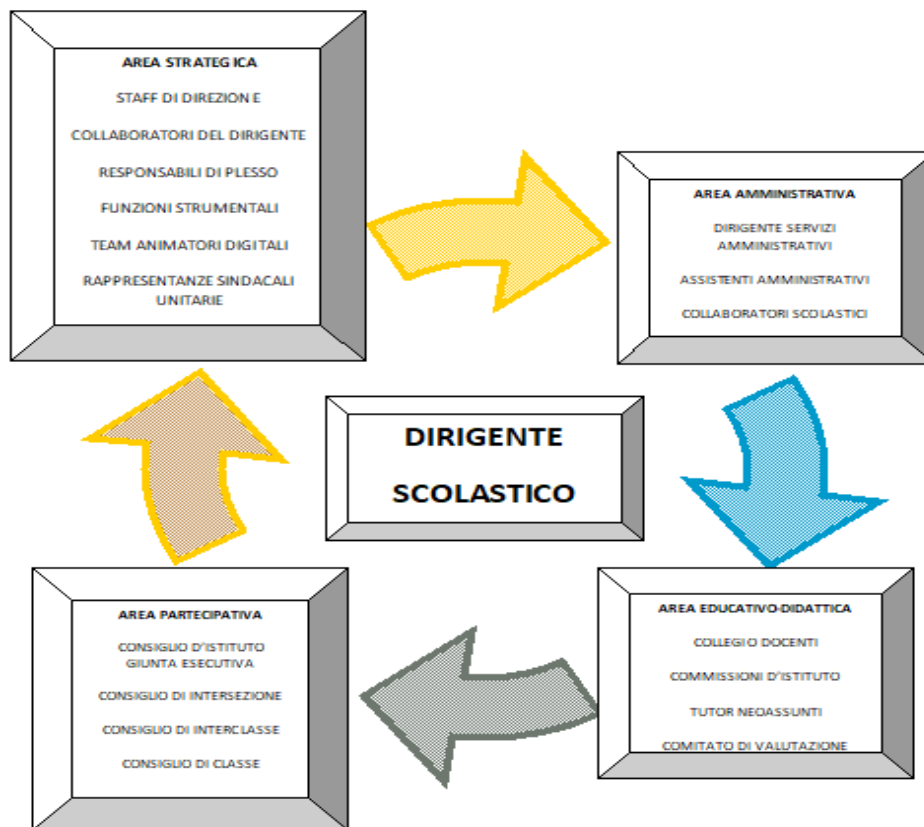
AREA STRATEGICA

STAFF DI DIREZIONE

COLLABORATORI DEL DIRIGENTE

RESPONSABILI DI PLESSO

FUNZIONI STRUMENTALI

TEAM ANIMATORI DIGITALI

RAPPRESENTANZE SINDACALI UNITARIE

AREA AMMINISTRATIVA

DIRIGENTE SERVIZI AMMINISTRATIVI

ASSISTENTI AMMINISTRATIVI

COLLABORATORI SCOLASTICI

DIRIGENTE SCOLASTICO

AREA PARTECIPATIVA

CONSIGLIO D'ISTITUTO GIUNTA ESECUTIVA

CONSIGLIO DI INTERSEZIONE

CONSIGLIO DI INTERCLASSE

CONSIGLIO DI CLASSE

AREA EDUCATIVO-DIDATTICA

COLLEGIO DOCENTI

COMMISSIONI D'ISTITUTO

TUTOR NEOASSUNTI

COMITATO DI VALUTAZIONE